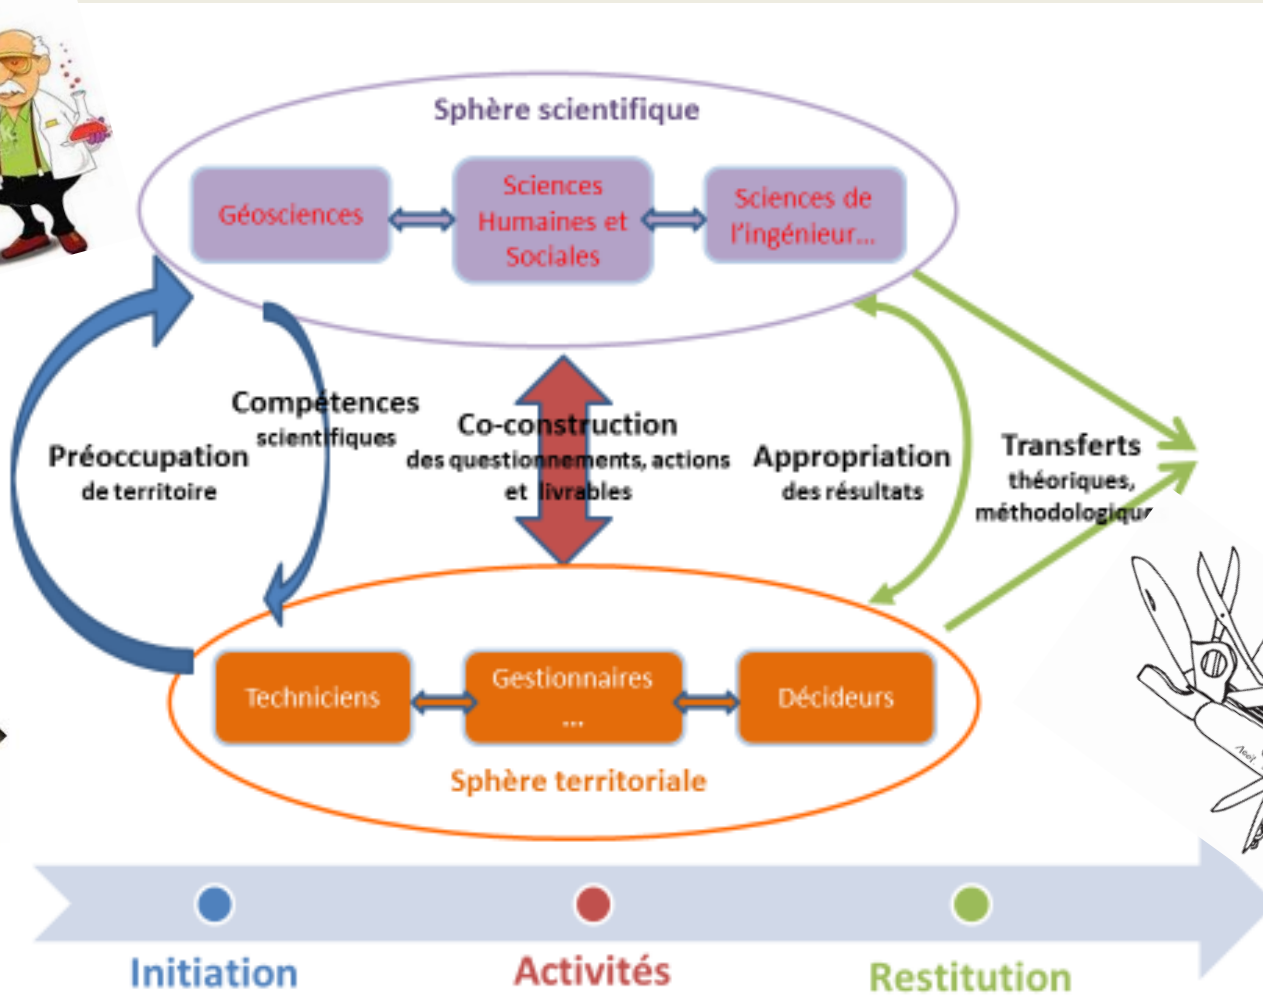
Sphère scientifique

Géosciences

Sciences Humaines et Sociales

Sciences de l'ingénieur…

Compétences scientifiques

Préoccupation de territoire

Co-construction des questionnements, actions et livrables

Appropriation des résultats

Transferts théoriques, méthodologiqu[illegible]

Techniciens

Gestionnaires …

Décideurs

Sphère territoriale

Initiation

Activités

Restitution